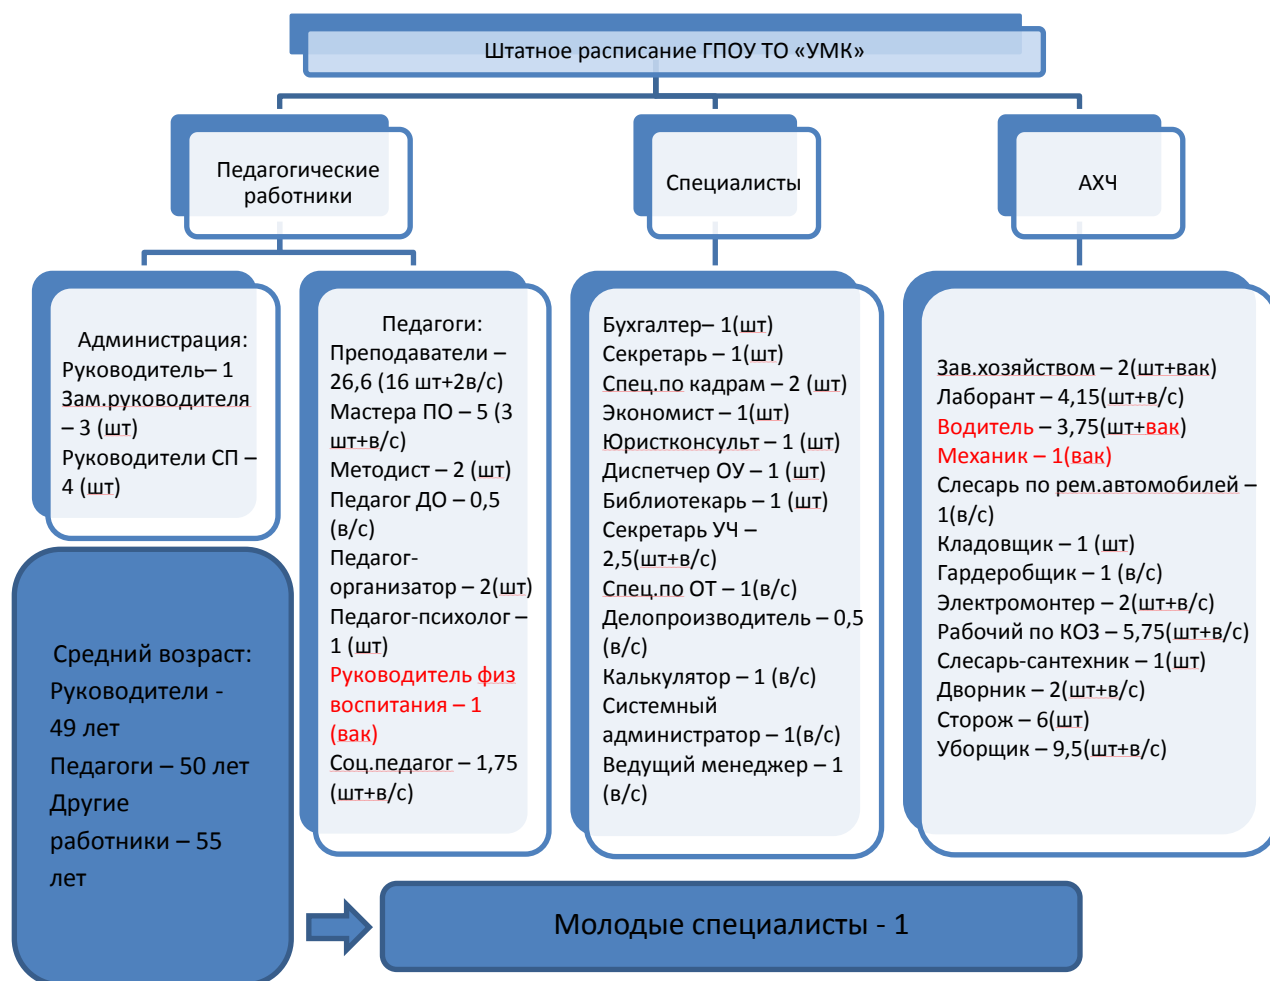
Штатное расписание ГПОУ ТО «УМК»

Педагогические работники

Специалисты

АХЧ

Администрация:
Руководитель– 1
Зам.руководителя – 3 (шт)
Руководители СП – 4 (шт)

Педагоги:
Преподаватели – 26,6 (16 шт+2в/с)
Мастера ПО – 5 (3 шт+в/с)
Методист – 2 (шт)
Педагог ДО – 0,5 (в/с)
Педагог-организатор – 2(шт)
Педагог-психолог – 1 (шт)
Руководитель физ воспитания – 1 (вак)
Соц.педагог – 1,75 (шт+в/с)

Бухгалтер– 1(шт)
Секретарь – 1(шт)
Спец.по кадрам – 2 (шт)
Экономист – 1(шт)
Юристконсульт – 1 (шт)
Диспетчер ОУ – 1 (шт)
Библиотекарь – 1 (шт)
Секретарь УЧ – 2,5(шт+в/с)
Спец.по ОТ – 1(в/с)
Делопроизводитель – 0,5 (в/с)
Калькулятор – 1 (в/с)
Системный администратор – 1(в/с)
Ведущий менеджер – 1 (в/с)

Зав.хозяйством – 2(шт+вак)
Лаборант – 4,15(шт+в/с)
Водитель – 3,75(шт+вак)
Механик – 1(вак)
Слесарь по рем.автомобилей – 1(в/с)
Кладовщик – 1 (шт)
Гардеробщик – 1 (в/с)
Электромонтер – 2(шт+в/с)
Рабочий по КОЗ – 5,75(шт+в/с)
Слесарь-сантехник – 1(шт)
Дворник – 2(шт+в/с)
Сторож – 6(шт)
Уборщик – 9,5(шт+в/с)

Средний возраст:
Руководители - 49 лет
Педагоги – 50 лет
Другие работники – 55 лет

Молодые специалисты - 1